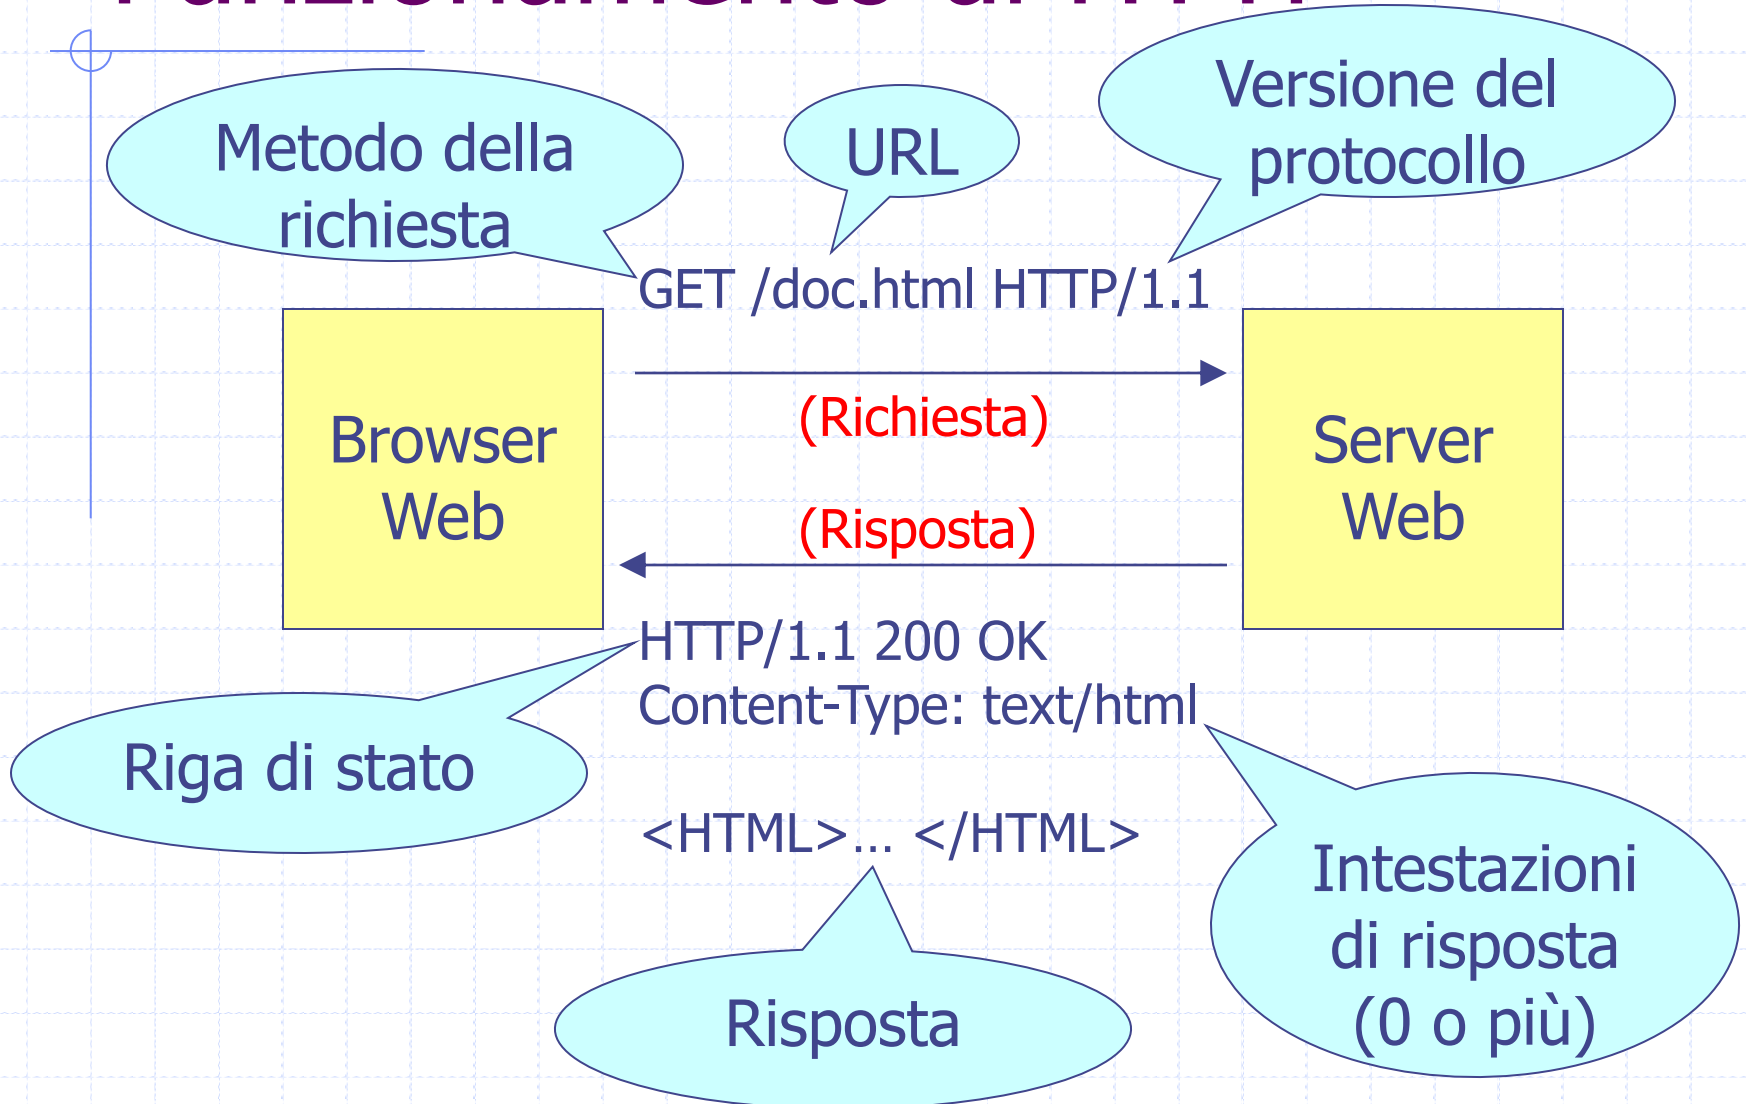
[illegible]

Metodo della richiesta

URL

Versione del protocollo

GET /doc.html HTTP/1.1

Browser Web

(Richiesta)

(Risposta)

Server Web

HTTP/1.1 200 OK
Content-Type: text/html

Riga di stato

<HTML>… </HTML>

Intestazioni di risposta (0 o più)

Risposta